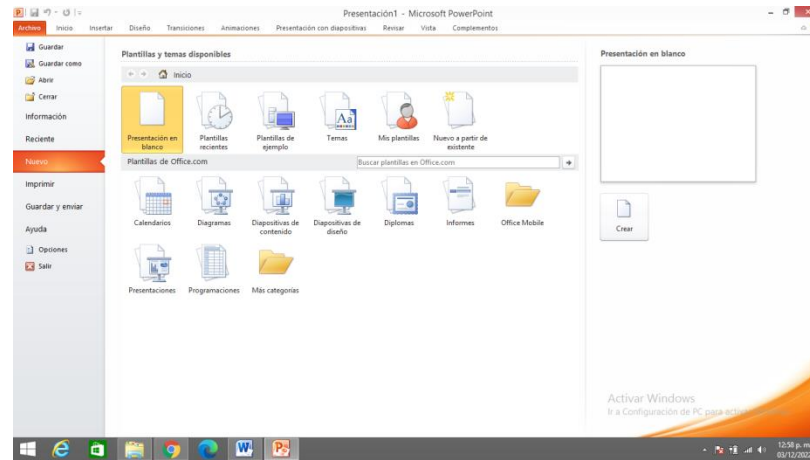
Presentación1 - Microsoft PowerPoint

Archivo Inicio Insertar Diseño Transiciones Animaciones Presentación con diapositivas Revisar Vista Complementos

Guardar
Guardar como
Abrir
Cerrar
Información
Reciente
Nuevo
Imprimir
Guardar y enviar
Ayuda
Opciones
Salir

Plantillas y temas disponibles

Inicio

Presentación en blanco
Plantillas recientes
Plantillas de ejemplo
Temas
Mis plantillas
Nuevo a partir de existente

Plantillas de Office.com

Buscar plantillas en Office.com

Calendarios
Diagramas
Diapositivas de contenido
Diapositivas de diseño
Diplomas
Informes
Office Mobile
Presentaciones
Programaciones
Más categorías

Presentación en blanco

Crear

Activar Windows
Ir a Configuración de PC para activar Windows.

12:58 p. m.
03/12/202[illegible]